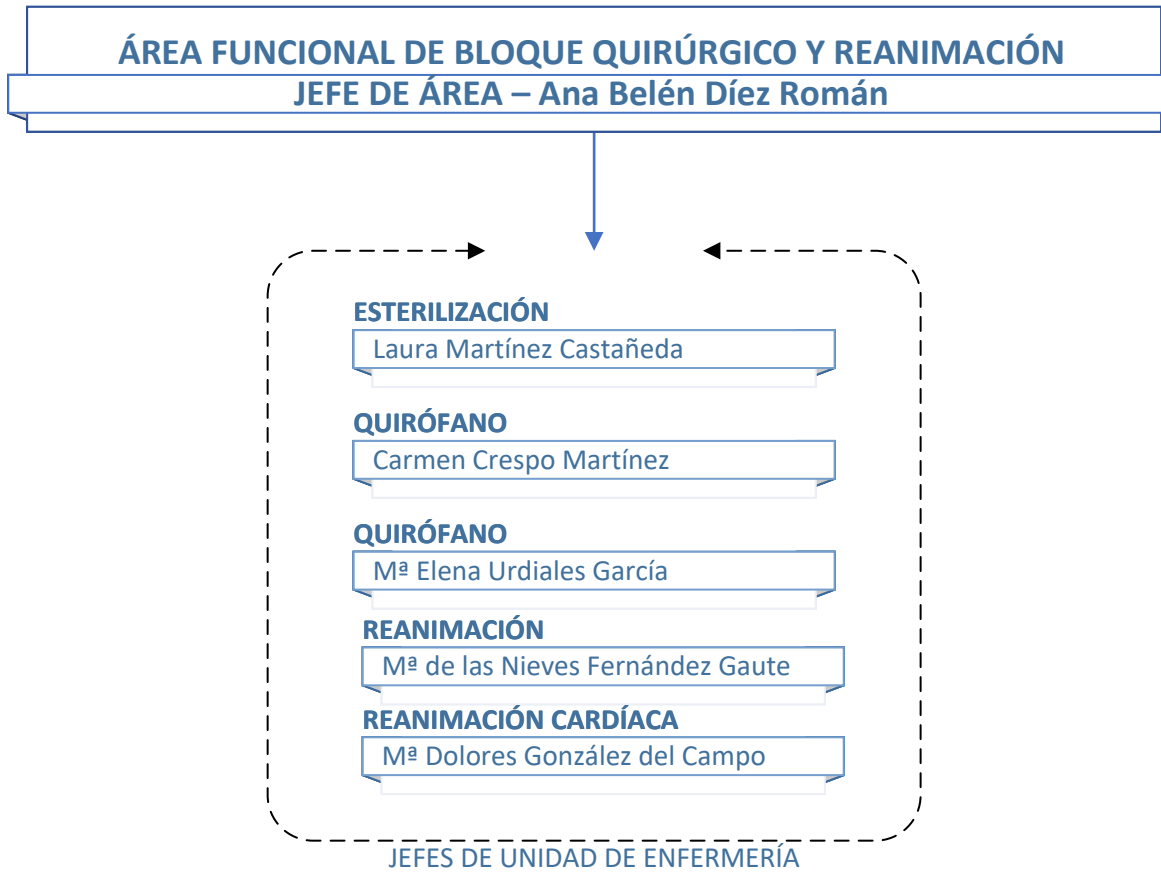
ÁREA FUNCIONAL DE BLOQUE QUIRÚRGICO Y REANIMACIÓN
JEFE DE ÁREA – Ana Belén Díez Román

ESTERILIZACIÓN
Laura Martínez Castañeda

QUIRÓFANO
Carmen Crespo Martínez

QUIRÓFANO
Mª Elena Urdiales García

REANIMACIÓN
Mª de las Nieves Fernández Gaute

REANIMACIÓN CARDÍACA
Mª Dolores González del Campo

JEFES DE UNIDAD DE ENFERMERÍA